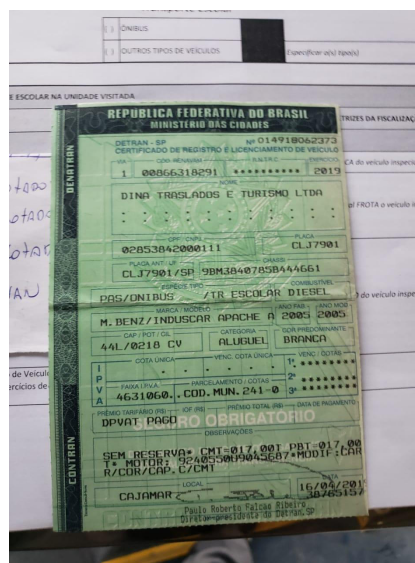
( ) ÔNIBUS
( ) OUTROS TIPOS DE VEÍCULOS
Especificar o(s) tipo(s)

E ESCOLAR NA UNIDADE VISITADA
TRIZES DA FISCALIZA
CA do veículo inspec
al FROTA o veículo i
do veículo inspe

otado
otado
otar
AN

de Veícul
rcícios de

REPUBLICA FEDERATIVA DO BRASIL
MINISTERIO DAS CIDADES
DENATRAN
DETRAN - SP
CERTIFICADO DE REGISTRO E LICENCIAMENTO DE VEÍCULO
Nº 014918062373
VIA
CÓD. RENAVAM
RNTRC
EXERCÍCIO
1
00866318291
*********
2019
NOME
DINA TRASLADOS E TURISMO LTDA
CPF / CNPJ
02853842000111
PLACA
CLJ7901
PLACA ANT / UF
CHASSI
CLJ7901/SP 9BM384078SB444661
ESPÉCIE TIPO
COMBUSTÍVEL
PAS/ONIBUS
/TR ESCOLAR DIESEL
MARCA / MODELO
ANO FAB
ANO MOD
M.BENZ/INDUSCAR APACHE A 2005 2005
CAP / POT / CIL
CATEGORIA
COR PREDOMINANTE
44L/0218 CV
ALUGUEL
BRANCA
COTA ÚNICA
VENC. COTA ÚNICA
VENC / COTAS
IPVA
FAIXA IPVA
PARCELAMENTO / COTAS
4631060.. COD.MUN.241-0
PRÊMIO TARIFÁRIO (R$)
IOF (R$)
PRÊMIO TOTAL (R$)
DATA DE PAGAMENTO
DPVAT PAGO
SEGURO OBRIGATÓRIO
OBSERVAÇÕES
SEM RESERVA* CMT=017.00T PBT=017.00
T* MOTOR: 9240550U904S647*MODIF:CAR
R/COR/CAP.C/CMT
LOCAL
DATA
CAJAMAR
16/04/201
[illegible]
Paulo Roberto Falcao Ribeiro
Diretor-presidente do Detran.SP
CONTRAN